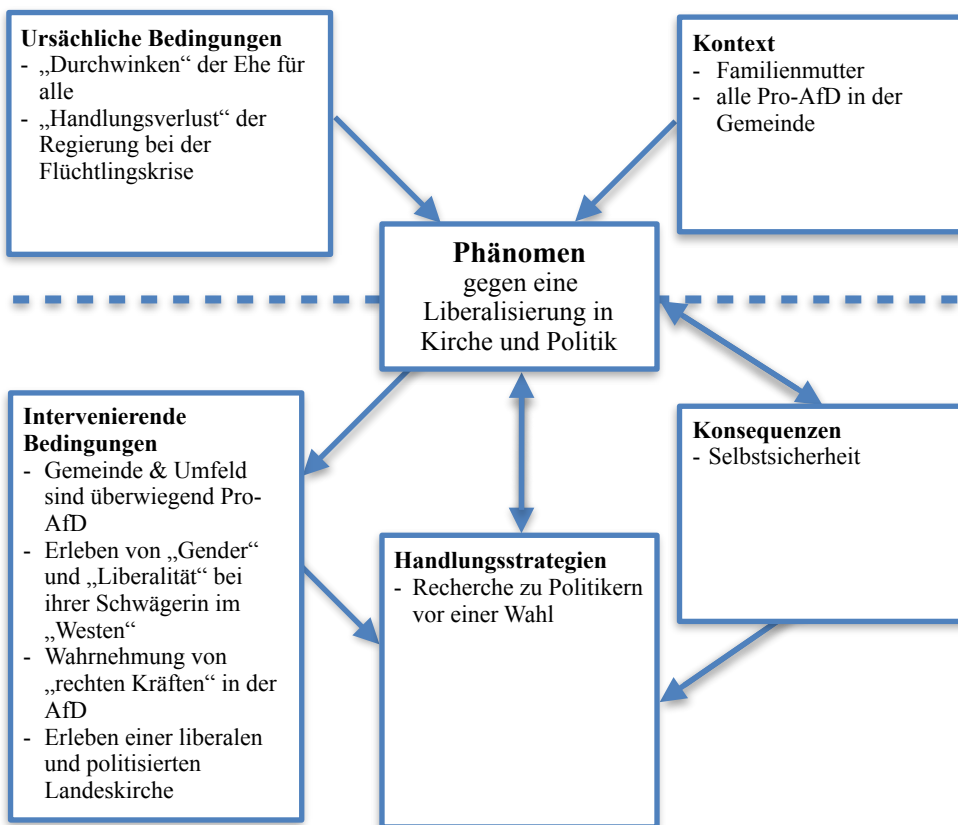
**Ursächliche Bedingungen**
- „Durchwinken“ der Ehe für alle
- „Handlungsverlust“ der Regierung bei der Flüchtlingskrise

**Kontext**
- Familienmutter
- alle Pro-AfD in der Gemeinde

**Phänomen**
gegen eine Liberalisierung in Kirche und Politik

**Intervenierende Bedingungen**
- Gemeinde & Umfeld sind überwiegend Pro-AfD
- Erleben von „Gender“ und „Liberalität“ bei ihrer Schwägerin im „Westen“
- Wahrnehmung von „rechten Kräften“ in der AfD
- Erleben einer liberalen und politisierten Landeskirche

**Konsequenzen**
- Selbstsicherheit

**Handlungsstrategien**
- Recherche zu Politikern vor einer Wahl